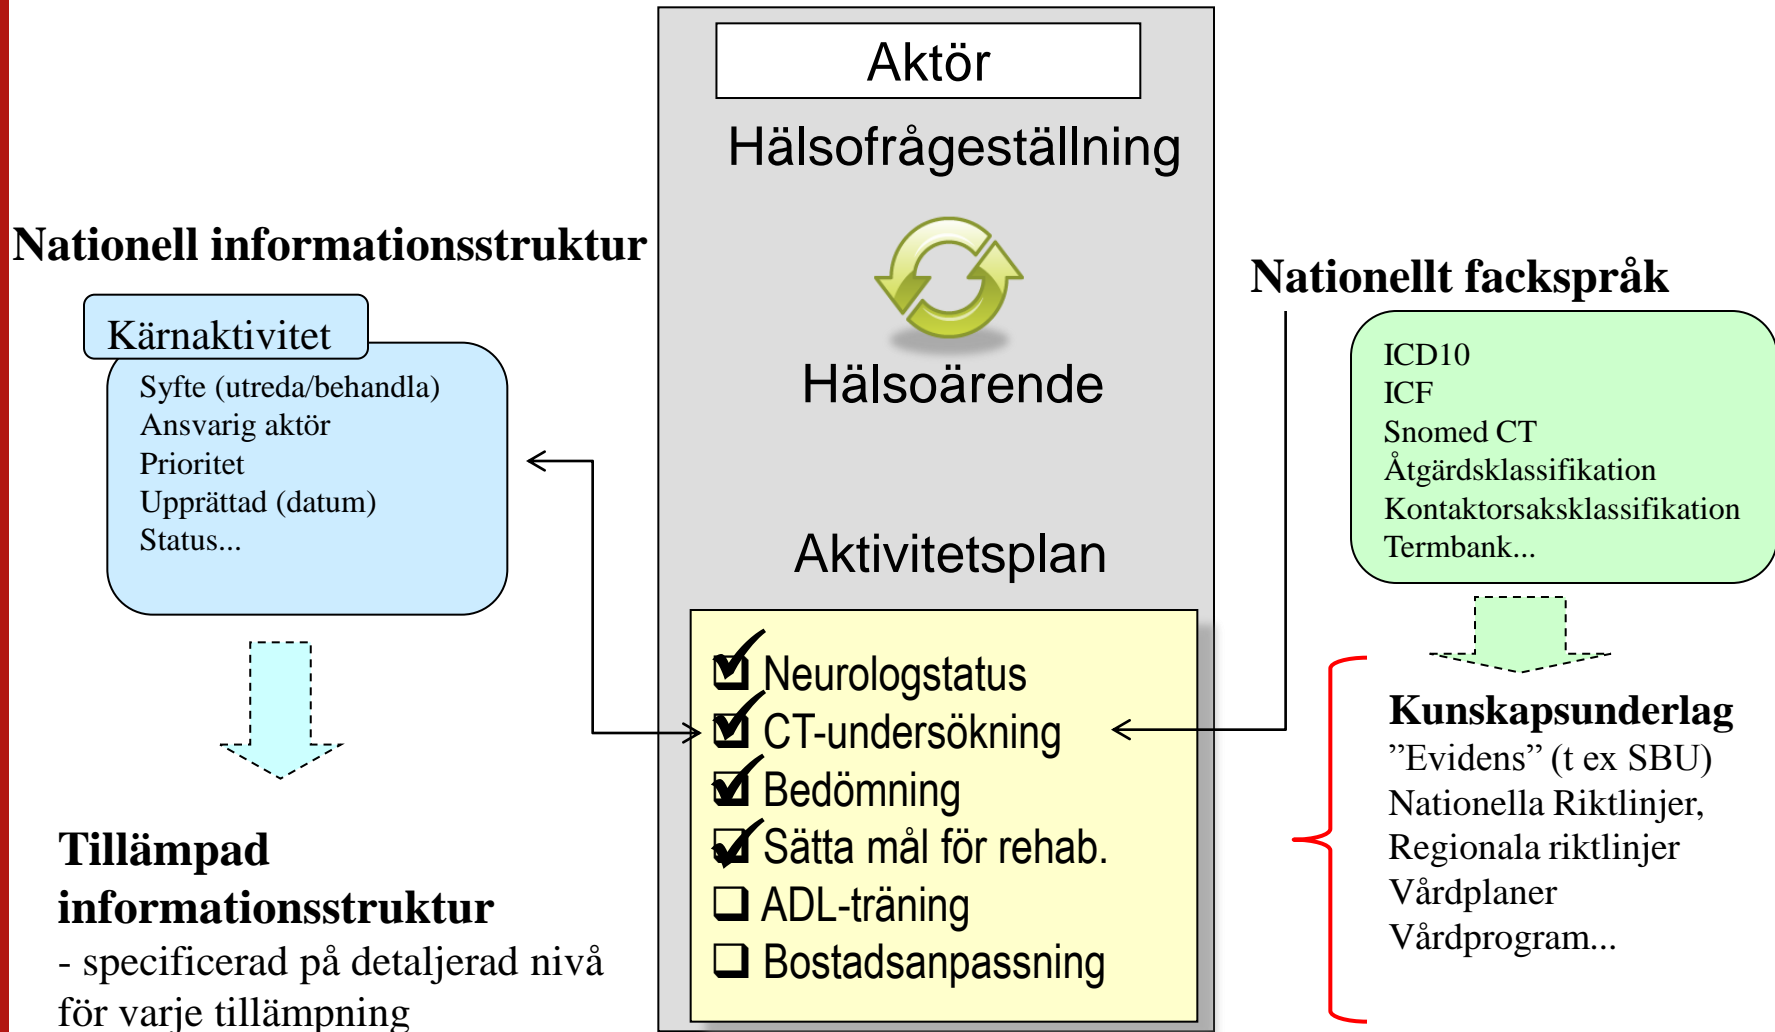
Aktör

Hälsofrågeställning

Nationell informationsstruktur

Nationellt fackspråk

Kärnaktivitet

Syfte (utreda/behandla)
Ansvarig aktör
Prioritet
Upprättad (datum)
Status...

Hälsoärende

ICD10
ICF
Snomed CT
Åtgärdsklassifikation
Kontaktorsaksklassifikation
Termbank...

Aktivitetsplan

☑ Neurologstatus
☑ CT-undersökning
☑ Bedömning
☑ Sätta mål för rehab.
☐ ADL-träning
☐ Bostadsanpassning

Kunskapsunderlag
”Evidens” (t ex SBU)
Nationella Riktlinjer,
Regionala riktlinjer
Vårdplaner
Vårdprogram...

Tillämpad informationsstruktur
- specificerad på detaljerad nivå för varje tillämpning